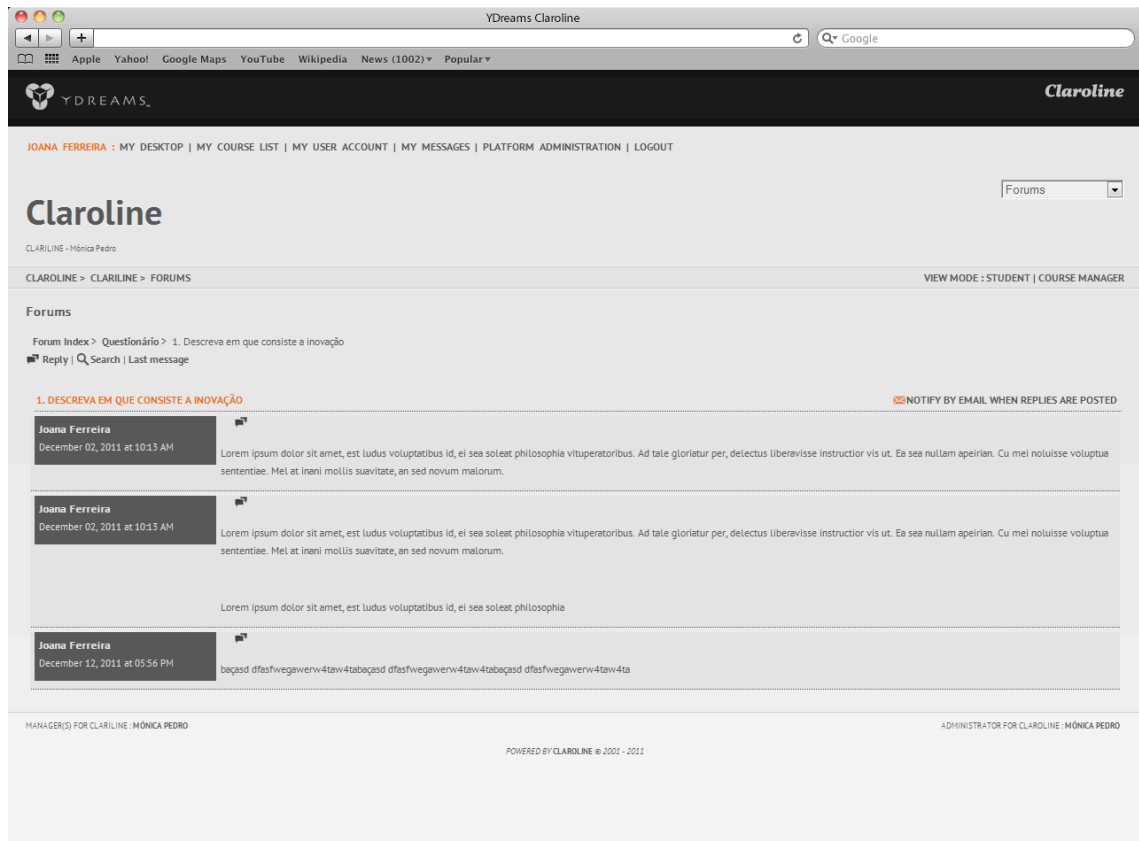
YDreams Claroline

Google

Apple Yahoo! Google Maps YouTube Wikipedia News (1002) Popular

YDREAMS

Claroline

JOANA FERREIRA : MY DESKTOP | MY COURSE LIST | MY USER ACCOUNT | MY MESSAGES | PLATFORM ADMINISTRATION | LOGOUT

Forums

Claroline

CLARILINE - Mónica Pedro

CLAROLINE > CLARILINE > FORUMS

VIEW MODE : STUDENT | COURSE MANAGER

Forums

Forum Index > Questionário > 1. Descreva em que consiste a inovação

Reply | Search | Last message

1. DESCREVA EM QUE CONSISTE A INOVAÇÃO

NOTIFY BY EMAIL WHEN REPLIES ARE POSTED

Joana Ferreira
December 02, 2011 at 10:13 AM

Lorem ipsum dolor sit amet, est ludus voluptatibus id, ei sea soleat philosophia vituperatoribus. Ad tale gloriatur per, delectus liberavisse instructior vis ut. Ea sea nullam apeirian. Cu mei noluisse voluptua sententiae. Mel at inani mollis suavitate, an sed novum malorum.

Joana Ferreira
December 02, 2011 at 10:13 AM

Lorem ipsum dolor sit amet, est ludus voluptatibus id, ei sea soleat philosophia vituperatoribus. Ad tale gloriatur per, delectus liberavisse instructior vis ut. Ea sea nullam apeirian. Cu mei noluisse voluptua sententiae. Mel at inani mollis suavitate, an sed novum malorum.

Lorem ipsum dolor sit amet, est ludus voluptatibus id, ei sea soleat philosophia

Joana Ferreira
December 12, 2011 at 05:56 PM

baçasd dfasfwegawerw4taw4tabaçasd dfasfwegawerw4taw4tabaçasd dfasfwegawerw4taw4ta

MANAGER(S) FOR CLARILINE : MÓNICA PEDRO

ADMINISTRATOR FOR CLAROLINE : MÓNICA PEDRO

POWERED BY CLAROLINE © 2001 - 2011